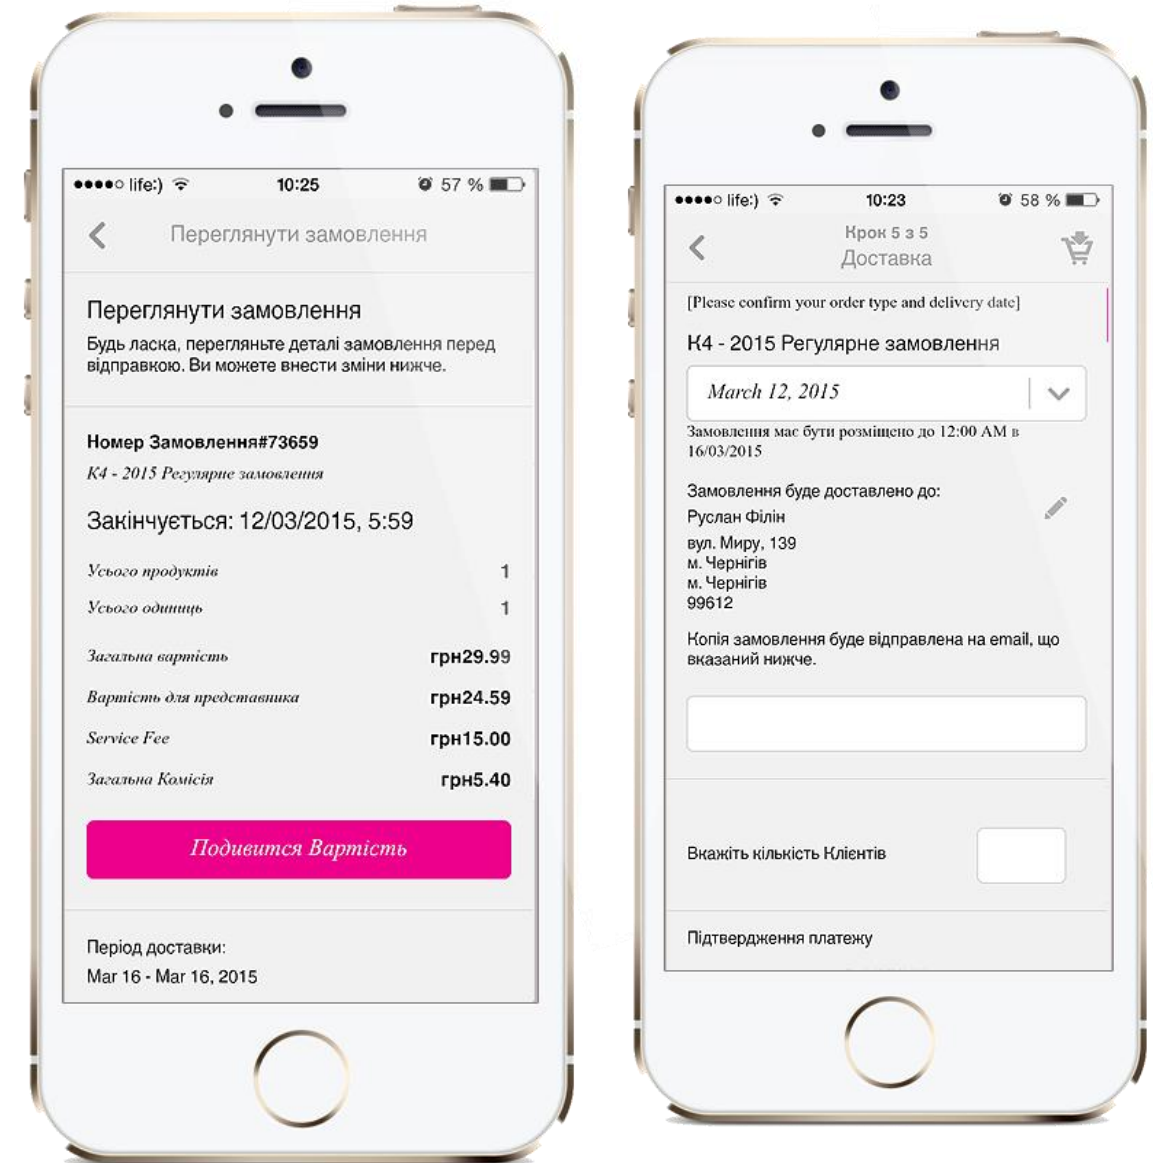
●●●●○ life:) 10:25 57 %

<

Переглянути замовлення

Переглянути замовлення

Будь ласка, перегляньте деталі замовлення перед відправкою. Ви можете внести зміни нижче.

Номер Замовлення#73659

K4 - 2015 Регулярне замовлення

Закінчується: 12/03/2015, 5:59

| Усього продуктів | 1 |
|---|---|
| Усього одиниць | 1 |
| Загальна вартість | грн29.99 |
| Вартість для представника | грн24.59 |
| Service Fee | грн15.00 |
| Загальна Комісія | грн5.40 |

Подивится Вартість

Період доставки:
Mar 16 - Mar 16, 2015

●●●●○ life:) 10:23 58 %

<

Крок 5 з 5
Доставка

[Please confirm your order type and delivery date]

K4 - 2015 Регулярне замовлення

March 12, 2015

Замовлення має бути розміщено до 12:00 AM в 16/03/2015

Замовлення буде доставлено до:
Руслан Філін
вул. Миру, 139
м. Чернігів
м. Чернігів
99612

Копія замовлення буде відправлена на email, що вказаний нижче.

Вкажіть кількість Клієнтів

Підтвердження платежу